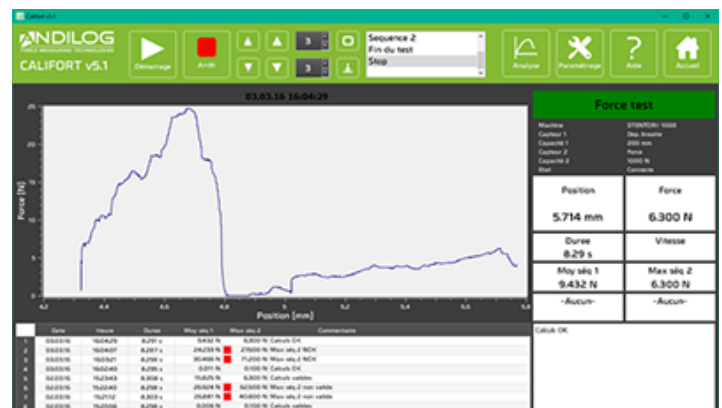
Califort v5.1

ANDILOG
FORCE MEASURING TECHNOLOGIES
CALIFORT v5.1

Démarrage
Arrêt
3
3

Sequence 2
Fin du test
Stop

Analyse
Paramétrage
Aide
Accueil

03.03.16 16:04:29

Force [N]
25
20
15
10
5
0
4.2
4.4
4.6
4.8
5
5.2
5.4
5.6
5.8
Position [mm]

Force test

| | |
|---|---|
| Machine | STENTOR 1000 |
| Capteur 1 | Dep. lineaire |
| Capacité 1 | 200 mm |
| Capteur 2 | Force |
| Capacité 2 | 1000 N |
| Etat | Connecte |

Position
5.714 mm

Force
6.300 N

Duree
8.29 s

Vitesse

Moy séq 1
9.432 N

Max séq 2
6.300 N

-Aucun-

-Aucun-

| | Date | Heure | Duree | Moy séq 1 | Max séq 2 | Commentaire |
|---|---|---|---|---|---|---|
| 1 | 03/03/16 | 16:04:29 | 8.291 s | 9.432 N | 6.300 N | Calculs OK |
| 2 | 03/03/16 | 16:04:07 | 8.287 s | 24.239 N | 27.600 N | Max séq 2 NOK |
| 3 | 03/03/16 | 16:03:21 | 8.298 s | 30.466 N | 71.200 N | Max séq 2 NOK |
| 4 | 03/03/16 | 16:02:40 | 8.295 s | 0.011 N | 0.100 N | Calculs OK |
| 5 | 02/03/16 | 15:23:43 | 8.308 s | 15.825 N | 6.300 N | Calculs valides |
| 6 | 02/03/16 | 15:22:40 | 8.298 s | 25.924 N | 52.300 N | Max séq 2 non valide |
| 7 | 02/03/16 | 15:21:12 | 8.303 s | 25.681 N | 40.600 N | Max séq 2 non valide |
| 8 | 02/03/16 | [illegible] | 8.298 s | 0.008 N | 0.100 N | Calculs valides |

Calcul OK